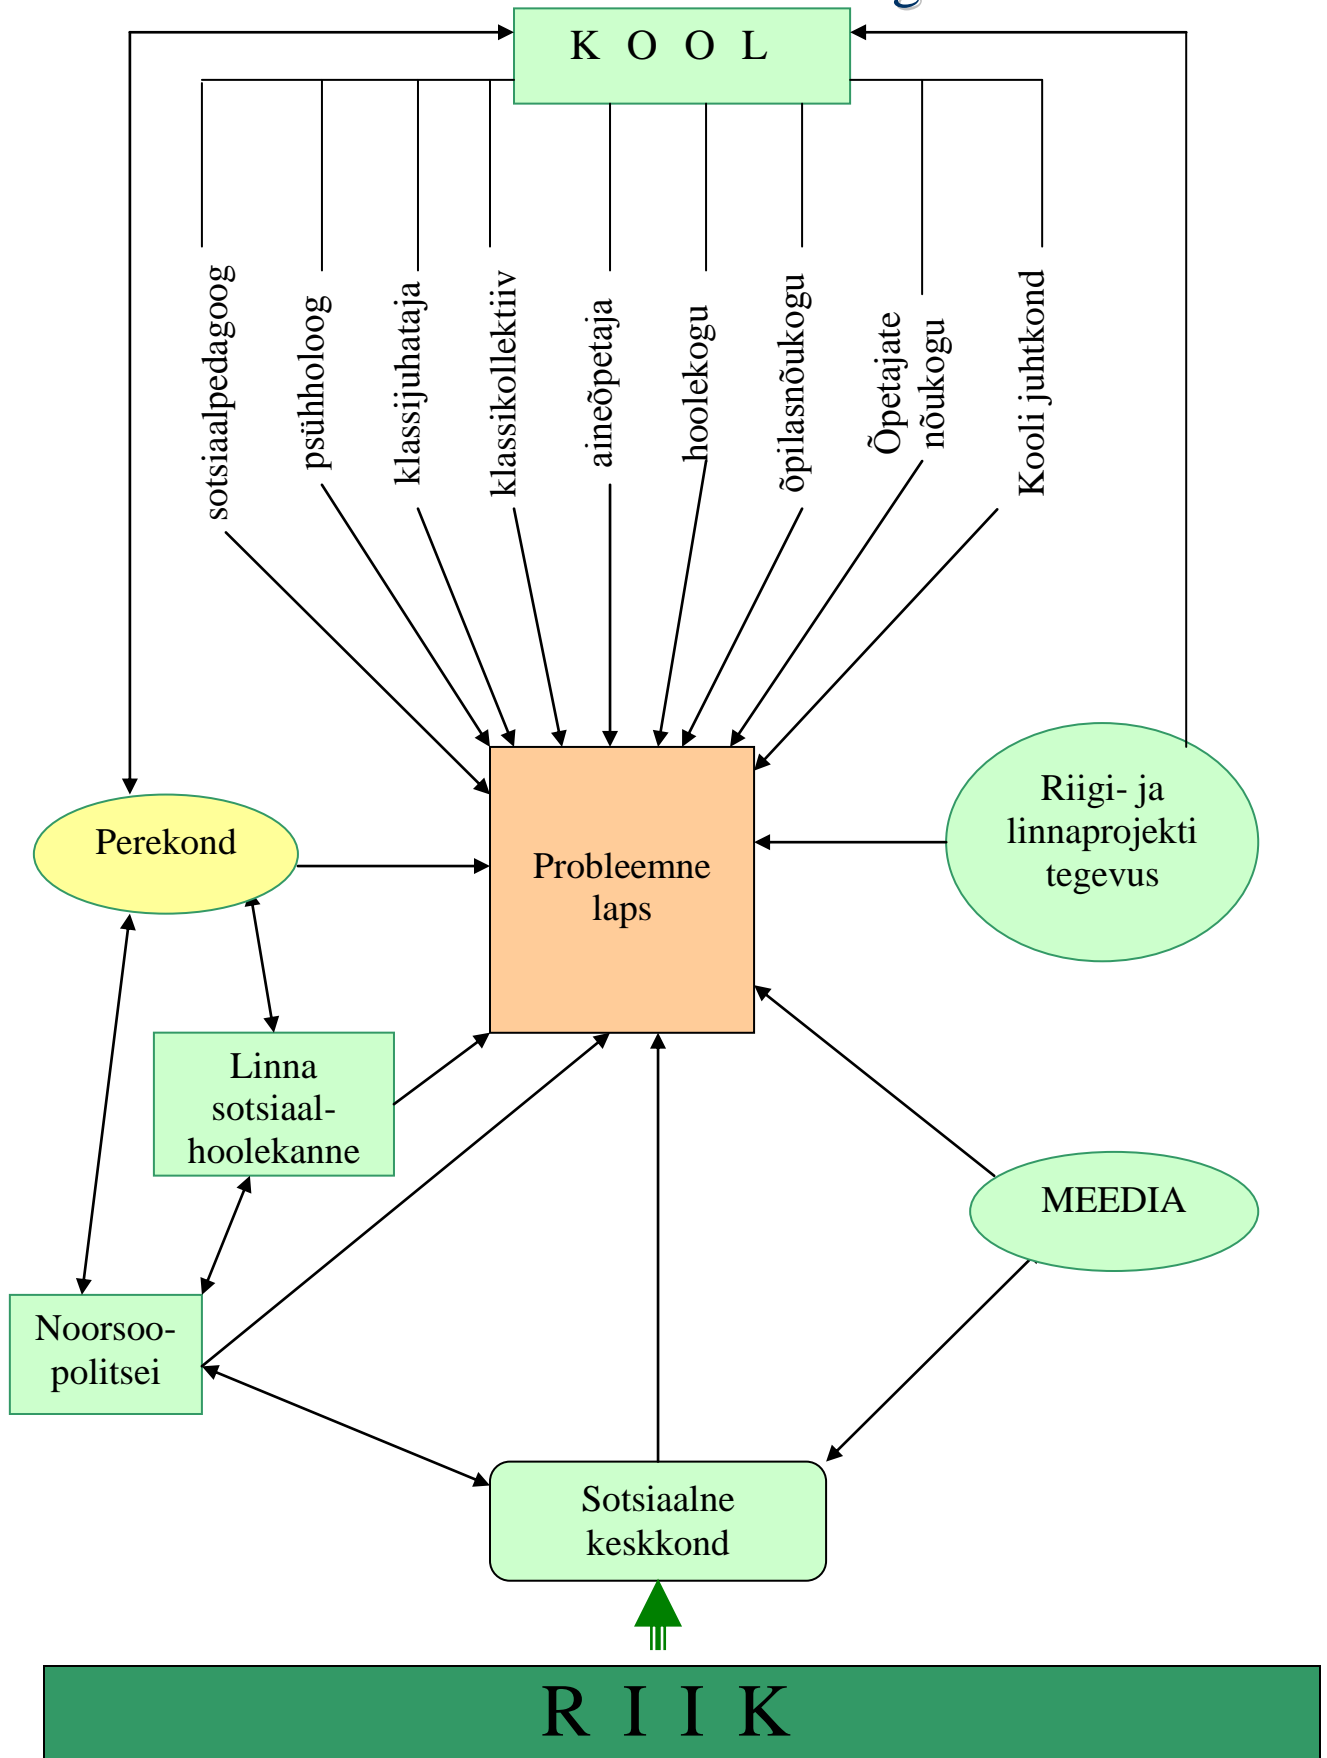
K O O L

sotsiaalpedagoog

psühholoog

klassijuhataja

klassikollektiiv

aineõpetaja

hoolekogu

õpilasnõukogu

Õpetajate nõukogu

Kooli juhtkond

Perekond

Probleemne laps

Riigi- ja linnaprojekti tegevus

Linna sotsiaalhoolekanne

MEEDIA

Noorsoopolitsei

Sotsiaalne keskkond

R I I K